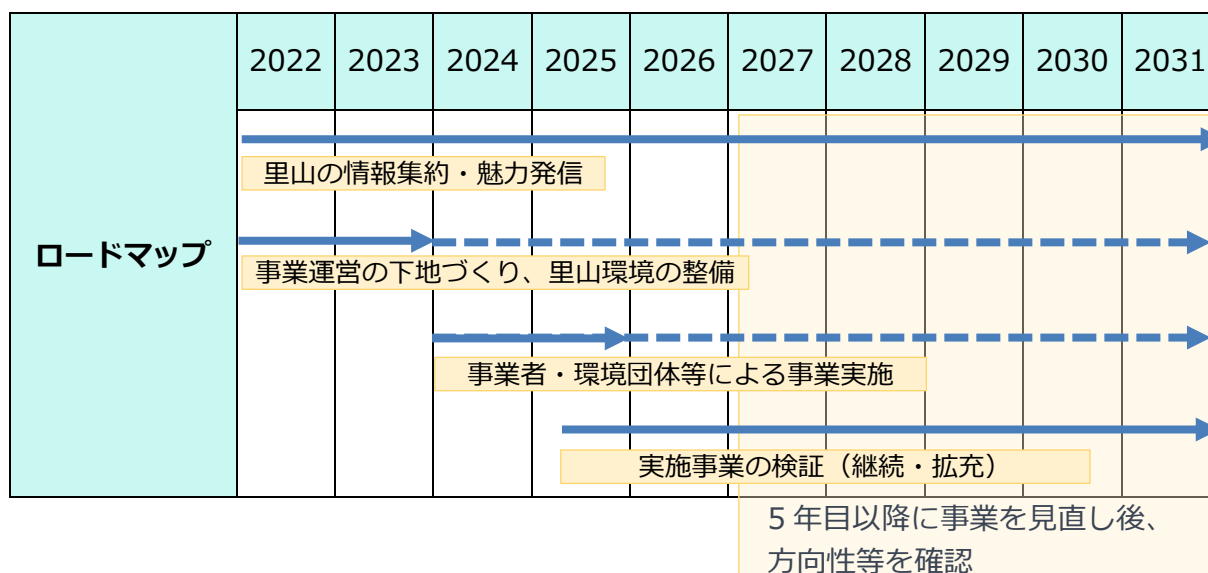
| ロードマップ | 2022 | 2023 | 2024 | 2025 | 2026 | 2027 | 2028 | 2029 | 2030 | 2031 |
|---|---|---|---|---|---|---|---|---|---|---|

里山の情報集約・魅力発信

事業運営の下地づくり、里山環境の整備

事業者・環境団体等による事業実施

実施事業の検証（継続・拡充）

5 年目以降に事業を見直し後、方向性等を確認